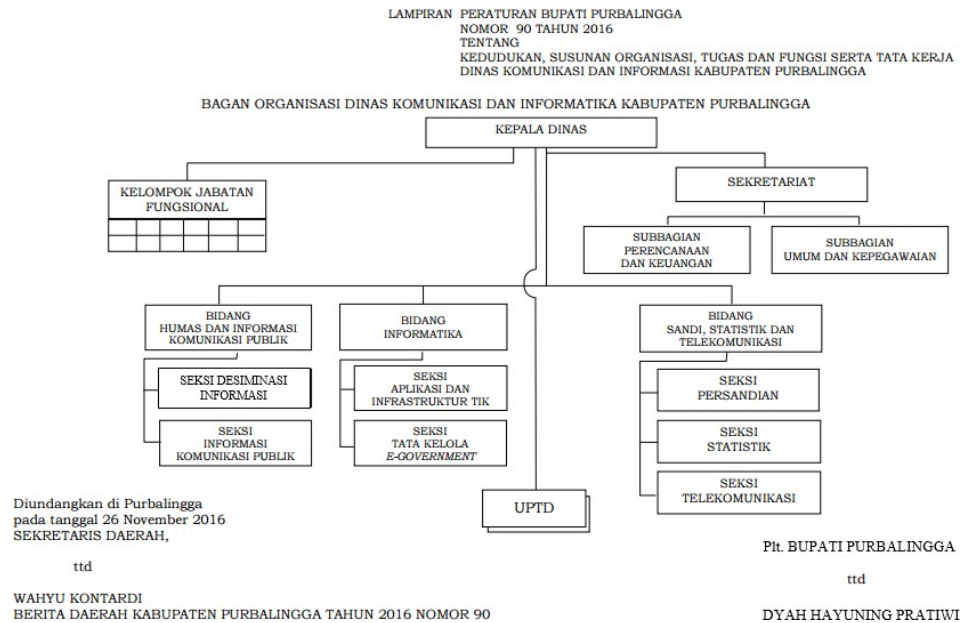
LAMPIRAN PERATURAN BUPATI PURBALINGGA
NOMOR 90 TAHUN 2016
TENTANG
KEDUDUKAN, SUSUNAN ORGANISASI, TUGAS DAN FUNGSI SERTA TATA KERJA DINAS KOMUNIKASI DAN INFORMASI KABUPATEN PURBALINGGA

BAGAN ORGANISASI DINAS KOMUNIKASI DAN INFORMATIKA KABUPATEN PURBALINGGA

KEPALA DINAS

KELOMPOK JABATAN FUNGSIONAL

SEKRETARIAT

SUBBAGIAN PERENCANAAN DAN KEUANGAN

SUBBAGIAN UMUM DAN KEPEGAWAIAN

BIDANG HUMAS DAN INFORMASI KOMUNIKASI PUBLIK

SEKSI DESIMINASI INFORMASI

SEKSI INFORMASI KOMUNIKASI PUBLIK

BIDANG INFORMATIKA

SEKSI APLIKASI DAN INFRASTRUKTUR TIK

SEKSI TATA KELOLA *E-GOVERNMENT*

BIDANG SANDI, STATISTIK DAN TELEKOMUNIKASI

SEKSI PERSANDIAN

SEKSI STATISTIK

SEKSI TELEKOMUNIKASI

UPTD

Diundangkan di Purbalingga
pada tanggal 26 November 2016
SEKRETARIS DAERAH,

ttd

WAHYU KONTARDI
BERITA DAERAH KABUPATEN PURBALINGGA TAHUN 2016 NOMOR 90

Plt. BUPATI PURBALINGGA

ttd

DYAH HAYUNING PRATIWI